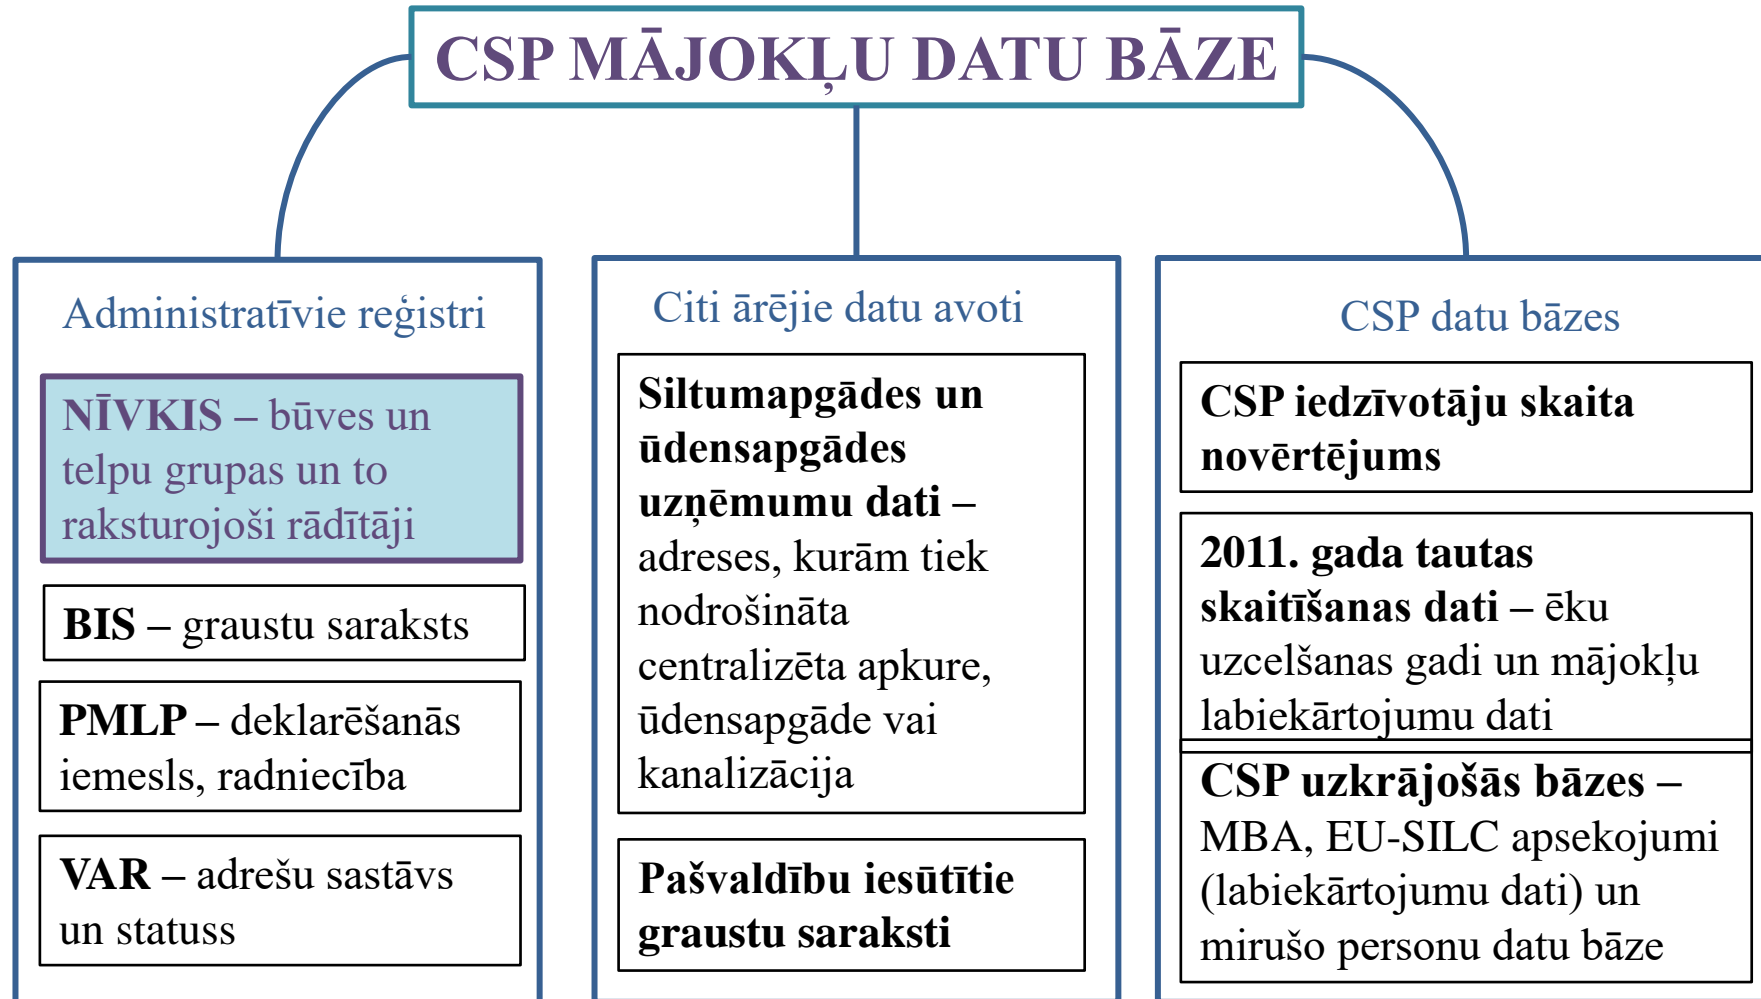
CSP MĀJOKĻU DATU BĀZE

Administratīvie reģistri

NĪVKIS – būves un telpu grupas un to raksturojoši rādītāji

BIS – graustu saraksts

PMLP – deklarēšanās iemesls, radniecība

VAR – adrešu sastāvs un statuss

Citi ārējie datu avoti

Siltumapgādes un ūdensapgādes uzņēmumu dati – adreses, kurām tiek nodrošināta centralizēta apkure, ūdensapgāde vai kanalizācija

Pašvaldību iesūtītie graustu saraksti

CSP datu bāzes

CSP iedzīvotāju skaita novērtējums

2011. gada tautas skaitīšanas dati – ēku uzcelšanas gadi un mājokļu labiekārtojumu dati

CSP uzkrājošās bāzes – MBA, EU-SILC apsekojumi (labiekārtojumu dati) un mirušo personu datu bāze